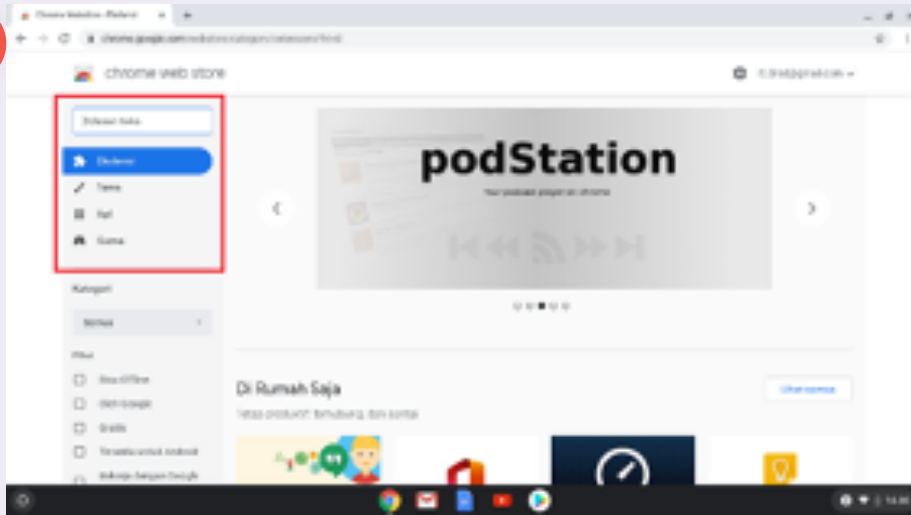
chrome web store

Telusuri toko

Ekstensi
Tema
Apl
Game

Kategori

Semua

Fitur

Jalan Offline
Oleh Google
Gratis
Tersedia untuk Android
Bekerja dengan Google

podStation

Your podcast player on chrome

Di Rumah Saja

Lihat semua

Tetap produktif, terhubung, dan santai